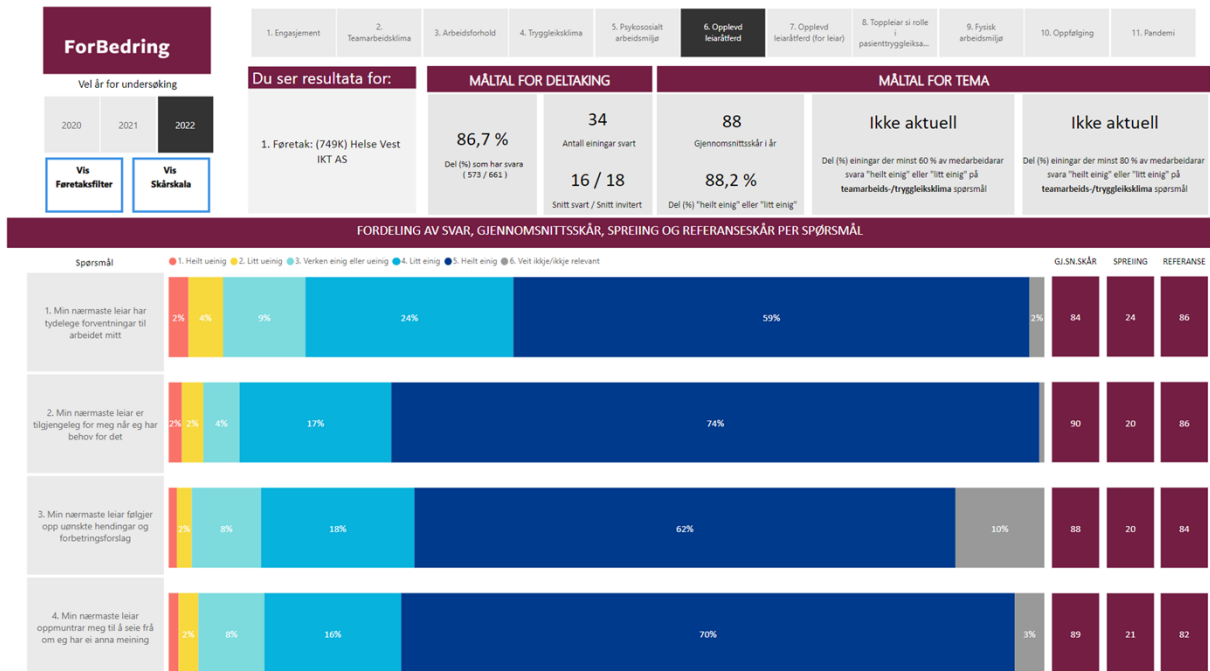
ForBedring

Vel år for undersøking

2020 2021 2022

Vis Føretaksfilter

Vis Skårskala

1. Engasjement | 2. Teamarbeidsklima | 3. Arbeidsforhold | 4. Tryggleiksklima | 5. Psykososialt arbeidsmiljø | 6. Opplevd leiaråtferd | 7. Opplevd leiaråtferd (for leiar) | 8. Toppleiar si rolle i pasienttryggleiksa... | 9. Fysisk arbeidsmiljø | 10. Oppfølging | 11. Pandemi

Du ser resultata for:

1. Føretak: (749K) Helse Vest IKT AS

MÅLTAL FOR DELTAKING

86,7 %
Del (%) som har svara
( 573 / 661 )

34
Antall einingar svart

16 / 18
Snitt svart / Snitt invitert

MÅLTAL FOR TEMA

88
Gjennomsnittsskår i år

88,2 %
Del (%) "heilt einig" eller "litt einig"

Ikke aktuell
Del (%) einingar der minst 60 % av medarbeidarar svara "heilt einig" eller "litt einig" på teamarbeids-/tryggleiksklima spørsmål

Ikke aktuell
Del (%) einingar der minst 80 % av medarbeidarar svara "heilt einig" eller "litt einig" på teamarbeids-/tryggleiksklima spørsmål

FORDELING AV SVAR, GJENNOMSNITTSSKÅR, SPREIING OG REFERANSESKÅR PER SPØRSMÅL

Spørsmål

1. Heilt ueinig 2. Litt ueinig 3. Verken einig eller ueinig 4. Litt einig 5. Heilt einig 6. Veit ikkje/ikkje relevant

GJ.SN.SKÅR SPREIING REFERANSE

1. Min nærmaste leiar har tydelege forventningar til arbeidet mitt
2% 4% 9% 24% 59% 2%
84 24 86

2. Min nærmaste leiar er tilgjengeleg for meg når eg har behov for det
2% 2% 4% 17% 74%
90 20 86

3. Min nærmaste leiar følgjer opp uønskte hendingar og forbetringsforslag
2% 8% 18% 62% 10%
88 20 84

4. Min nærmaste leiar oppmuntrar meg til å seie frå om eg har ei anna meining
2% 8% 16% 70% 3%
89 21 82